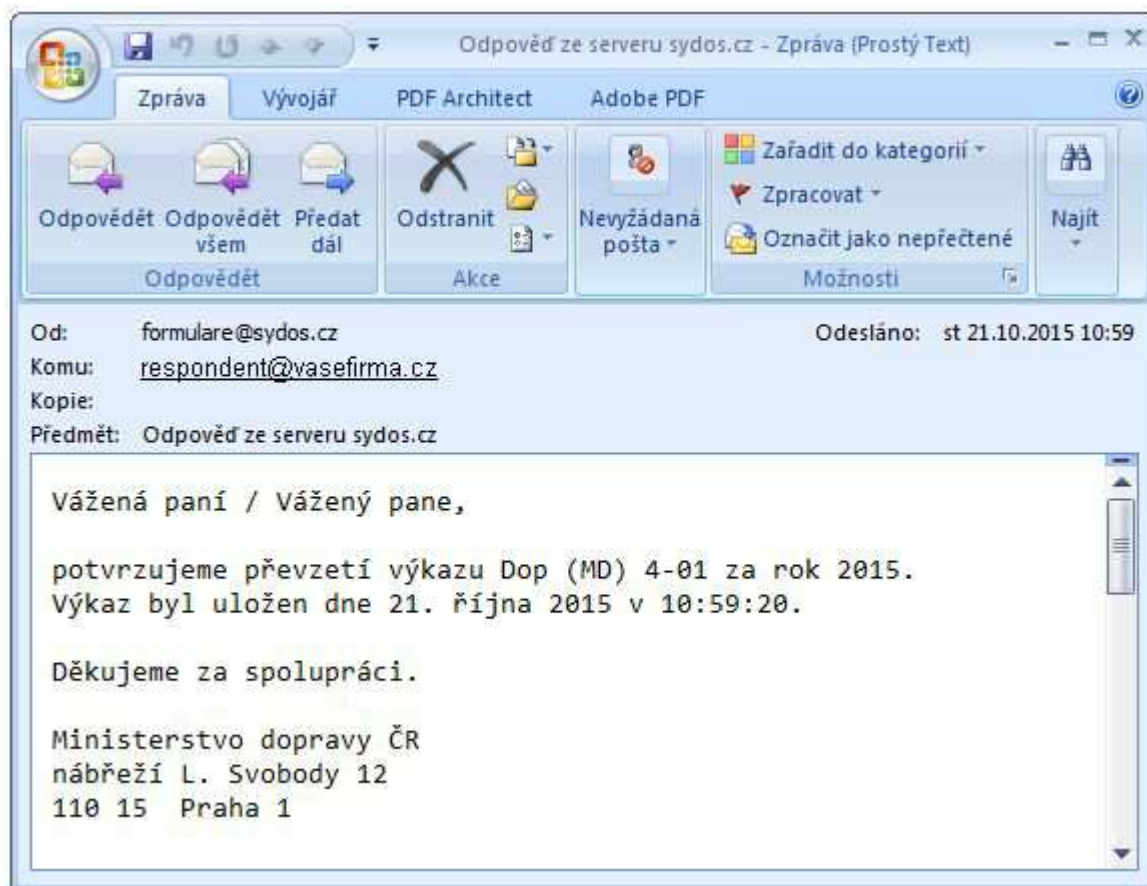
Odpověď ze serveru sydos.cz - Zpráva (Prostý Text)

Zpráva Vývojář PDF Architect Adobe PDF

Odpovědět Odpovědět všem Předat dál
Odpovědět

Odstranit
Akce

Nevyžádaná pošta

Zařadit do kategorií
Zpracovat
Označit jako nepřečtené
Možnosti

Najít

Od: formulare@sydos.cz
Odesláno: st 21.10.2015 10:59
Komu: respondent@vasefirma.cz
Kopie:
Předmět: Odpověď ze serveru sydos.cz

Vážená paní / Vážený pane,

potvrzujeme převzetí výkazu Dop (MD) 4-01 za rok 2015.
Výkaz byl uložen dne 21. října 2015 v 10:59:20.

Děkujeme za spolupráci.

Ministerstvo dopravy ČR
nábřeží L. Svobody 12
110 15 Praha 1